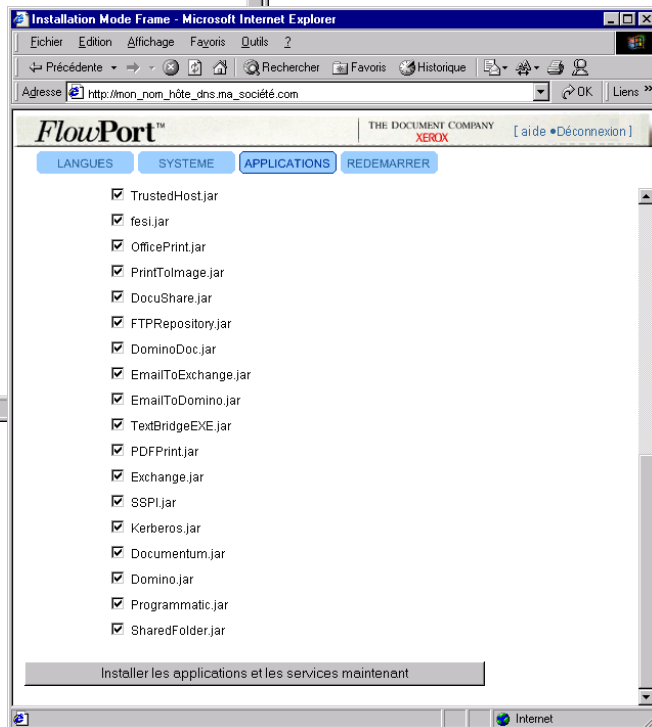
Installation Mode Frame - Microsoft Internet Explorer

Fichier Edition Affichage Favoris Outils ?

Précédente Rechercher Favoris Historique

Adresse http://mon_nom_hôte_dns.ma_société.com OK Liens »

FlowPort™ THE DOCUMENT COMPANY XEROX [aide • Déconnexion]

LANGUES SYSTEME APPLICATIONS REDEMARRER

TrustedHost.jar
fesi.jar
OfficePrint.jar
PrintToImage.jar
DocuShare.jar
FTPRepository.jar
DominoDoc.jar
EmailToExchange.jar
EmailToDomino.jar
TextBridgeEXE.jar
PDFPrint.jar
Exchange.jar
SSPI.jar
Kerberos.jar
Documentum.jar
Domino.jar
Programmatic.jar
SharedFolder.jar

Installer les applications et les services maintenant

Internet